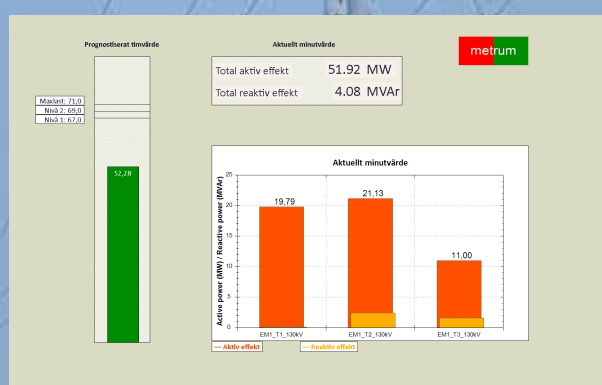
Prognostiserat timvärde

Maxlast: 71,0
Nivå 2: 69,0
Nivå 1: 67,0

52,28

Aktuellt minutvärde

| Total aktiv effekt | 51.92 | MW |
|---|---|---|
| Total reaktiv effekt | 4.08 | MVAr |

metrum

Aktuellt minutvärde

Active power (MW) / Reactive power (MVAr)

25
20
15
10
5
0

19,79
21,13
11,00

EM1_T1_130kV
EM1_T2_130kV
EM1_T3_130kV

Aktiv effekt
Reaktiv effekt